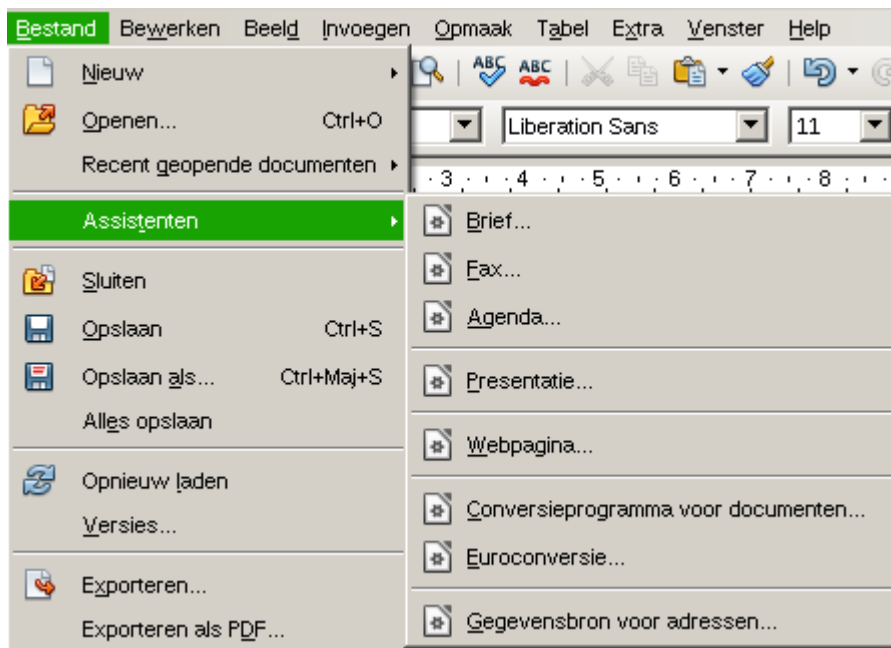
Bestand Bewerken Beeld Invoegen Opmaak Tabel Extra Venster Help

Liberation Sans 11

3 4 5 6 7 8

Nieuw
Openen... Ctrl+O
Recent geopende documenten
Assistenten
Sluiten
Opslaan Ctrl+S
Opslaan als... Ctrl+Maj+S
Alles opslaan
Opnieuw laden
Versies...
Exporteren...
Exporteren als PDF...

Brief...
Fax...
Agenda...
Presentatie...
Webpagina...
Conversieprogramma voor documenten...
Euroconversie...
Gegevensbron voor adressen...